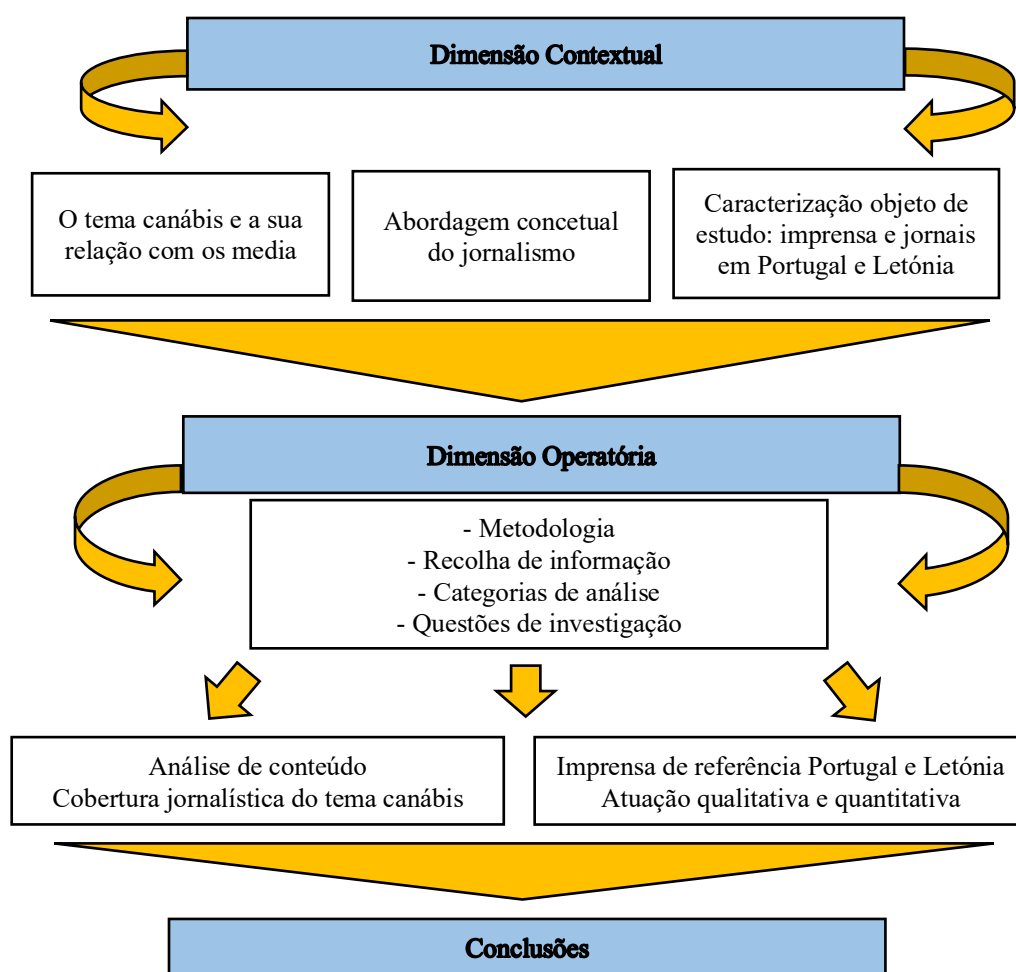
Dimensão Contextual

O tema canábis e a sua relação com os media

Abordagem concetual do jornalismo

Caracterização objeto de estudo: imprensa e jornais em Portugal e Letónia

Dimensão Operatória

- Metodologia
- Recolha de informação
- Categorias de análise
- Questões de investigação

Análise de conteúdo
Cobertura jornalística do tema canábis

Imprensa de referência Portugal e Letónia
Atuação qualitativa e quantitativa

Conclusões